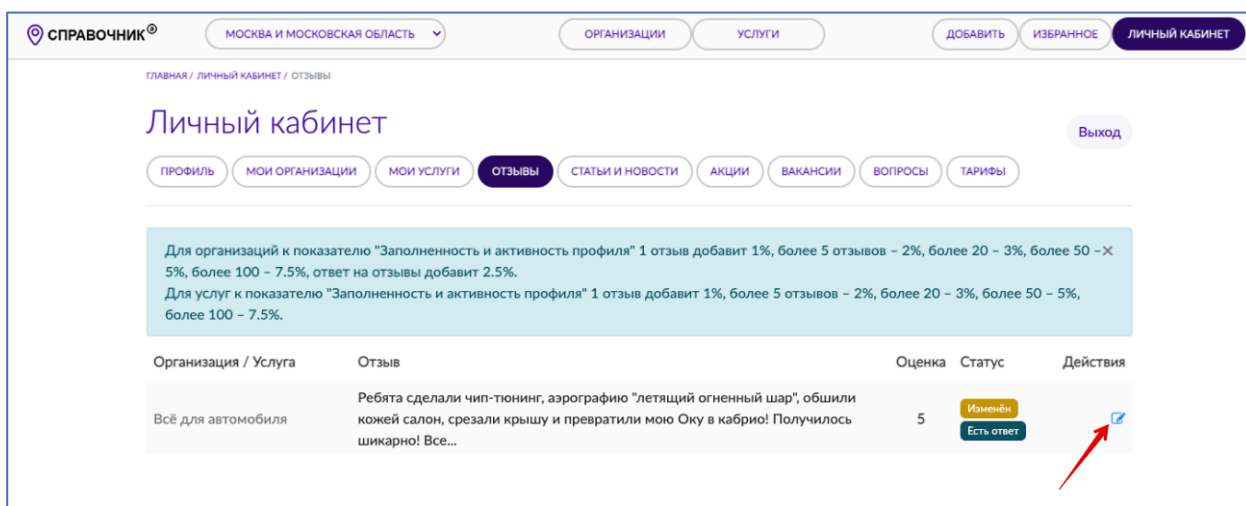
СПРАВОЧНИК®

МОСКВА И МОСКОВСКАЯ ОБЛАСТЬ

ОРГАНИЗАЦИИ УСЛУГИ

ДОБАВИТЬ ИЗБРАННОЕ ЛИЧНЫЙ КАБИНЕТ

ГЛАВНАЯ / ЛИЧНЫЙ КАБИНЕТ / ОТЗЫВЫ

Личный кабинет

Выход

ПРОФИЛЬ МОИ ОРГАНИЗАЦИИ МОИ УСЛУГИ ОТЗЫВЫ СТАТЬИ И НОВОСТИ АКЦИИ ВАКАНСИИ ВОПРОСЫ ТАРИФЫ

Для организаций к показателю "Заполненность и активность профиля" 1 отзыв добавит 1%, более 5 отзывов – 2%, более 20 – 3%, более 50 – 5%, более 100 – 7.5%, ответ на отзывы добавит 2.5%.
Для услуг к показателю "Заполненность и активность профиля" 1 отзыв добавит 1%, более 5 отзывов – 2%, более 20 – 3%, более 50 – 5%, более 100 – 7.5%.

| Организация / Услуга | Отзыв | Оценка | Статус | Действия |
|---|---|---|---|---|
| Всё для автомобиля | Ребята сделали чип-тюнинг, аэрографию "летящий огненный шар", обшили кожей салон, срезали крышу и превратили мою Оку в кабрио! Получилось шикарно! Все... | 5 | Изменён Есть ответ | |